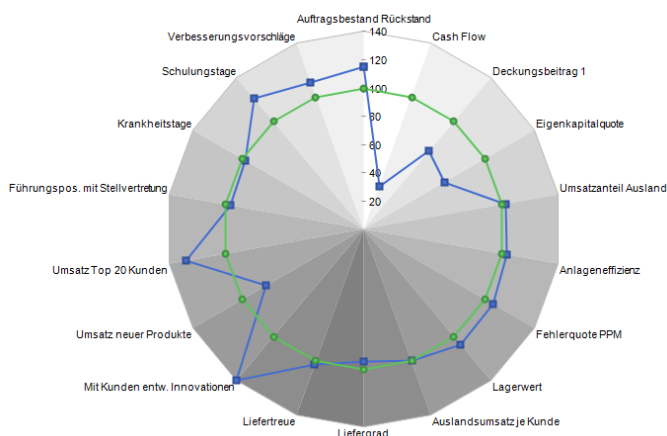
Auftragsbestand Rückstand
Cash Flow
Deckungsbeitrag 1
Eigenkapitalquote
Umsatzanteil Ausland
Anlageneffizienz
Fehlerquote PPM
Lagerwert
Auslandsumsatz je Kunde
Liefergrad
Liefertreue
Mit Kunden entw. Innovationen
Umsatz neuer Produkte
Umsatz Top 20 Kunden
Führungspos. mit Stellvertretung
Krankheitstage
Schulungstage
Verbesserungsvorschläge
140
120
100
80
60
40
20